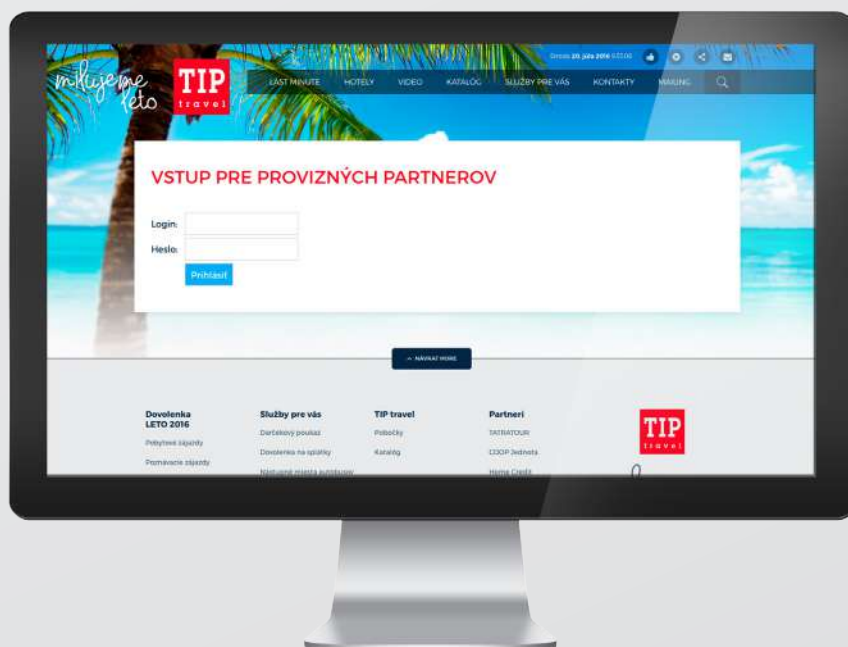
Streda 20. júla 2016 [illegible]

milujeme leto

TIP travel

LAST MINUTE HOTELY VIDEO KATALÓG SLUŽBY PRE VÁS KONTAKTY MAILING

VSTUP PRE PROVIZNÝCH PARTNEROV

Login:
Heslo:
Prihlásiť

NÁVRAT HORE

Dovolenka LETO 2016
Pobytové zájazdy
Poznávacie zájazdy

Služby pre vás
Darčekový poukaz
Dovolenka na splátky
Nástupné miesta autobusov

TIP travel
Pobočky
Katalóg

Partneri
TATRATOUR
COOP Jednota
Home Credit

TIP travel